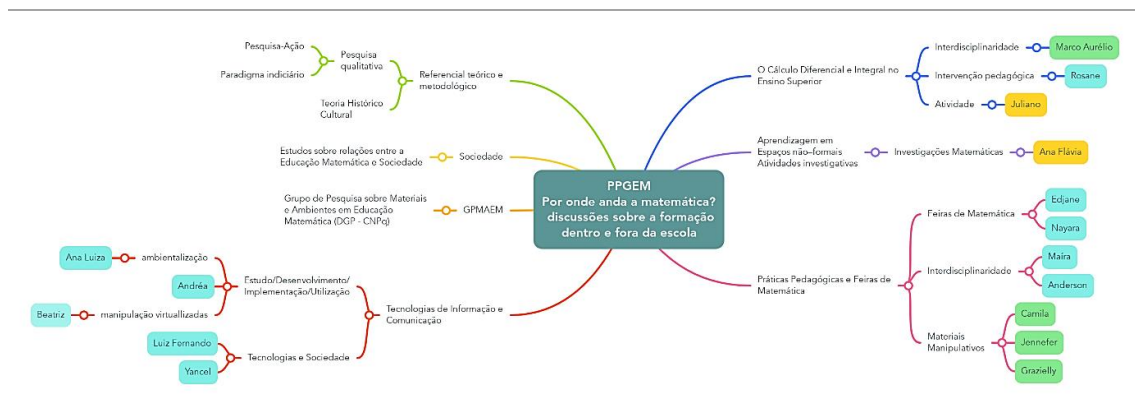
PPGEM
Por onde anda a matemática? discussões sobre a formação dentro e fora da escola

Referencial teórico e metodológico
Pesquisa qualitativa
Pesquisa-Ação
Paradigma indiciário
Teoria Histórico Cultural

Sociedade
Estudos sobre relações entre a Educação Matemática e Sociedade

GPMAEM
Grupo de Pesquisa sobre Materiais e Ambientes em Educação Matemática (DGP - CNPq)

Tecnologias de Informação e Comunicação
Estudo/Desenvolvimento/Implementação/Utilização
ambientalização
Ana Luiza
Andréa
manipulação virtualizadas
Beatriz
Tecnologias e Sociedade
Luiz Fernando
Yancel

O Cálculo Diferencial e Integral no Ensino Superior
Interdisciplinaridade
Marco Aurélio
Intervenção pedagógica
Rosane
Atividade
Juliano

Aprendizagem em Espaços não-formais Atividades investigativas
Investigações Matemáticas
Ana Flávia

Práticas Pedagógicas e Feiras de Matemática
Feiras de Matemática
Edjane
Nayara
Interdisciplinaridade
Maira
Anderson
Materiais Manipulativos
Camila
Jennefer
Grazielly